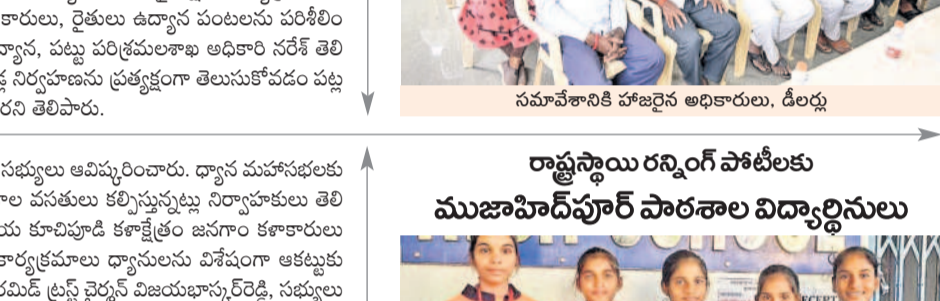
కారులు, రైతులు ఉద్యాన పంటలను పరిశీలిం
ద్యాన, పట్టు పరిశ్రమలశాఖ అధికారి నరేష్ తెలి
ళ నిర్వహణను ప్రత్యక్షంగా తెలుసుకోవడం పట్ల
రని తెలిపారు.

సమావేశానికి హాజరైన అధికారులు, డీలర్లు

సభ్యులు ఆవిష్కరించారు. ధ్యాన మహాసభలకు
ాల వసతులు కల్పిస్తున్నట్లు నిర్వాహకులు తెలి
య కూచిపూడి కళాక్షేత్రం జనగాం కళాకారులు
కార్యక్రమాలు ధ్యానులను విశేషంగా ఆకట్టుకు
రమిడ్ ట్రస్ట్ చైర్మన్ విజయభాస్కర్‌రెడ్డి, సభ్యులు

రాష్ట్రస్థాయి రన్నింగ్ పోటీలకు
ముజాహిద్‌పూర్ పాఠశాల విద్యార్థినులు